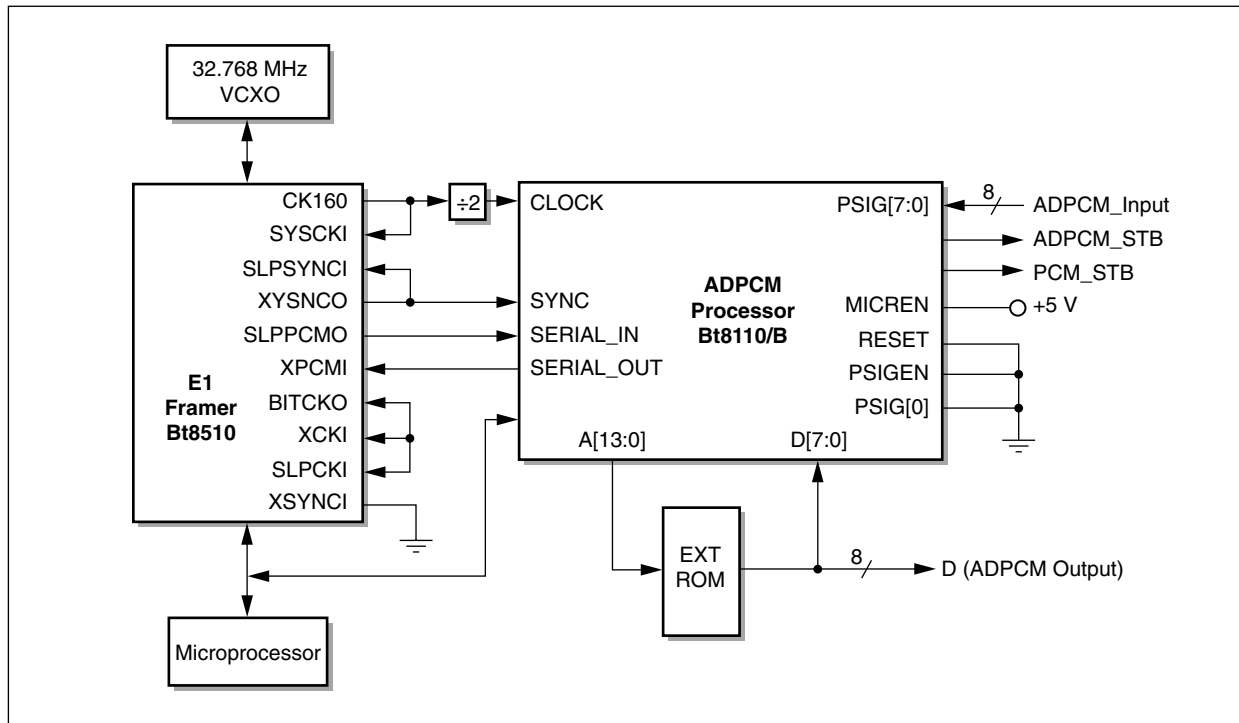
32.768 MHz
VCXO

CK160
SYSCKI
SLPSYNCI
XYSNCO
SLPPCMO
XPCMI
BITCKO
XCKI
SLPCKI
XSYNCI

E1
Framer
Bt8510

÷2

CLOCK
SYNC
SERIAL_IN
SERIAL_OUT

ADPCM
Processor
Bt8110/B

PSIG[7:0]
MICREN
RESET
PSIGEN
PSIG[0]

A[13:0]
D[7:0]

8
ADPCM_Input
ADPCM_STB
PCM_STB
+5 V

EXT
ROM

8
D (ADPCM Output)

Microprocessor